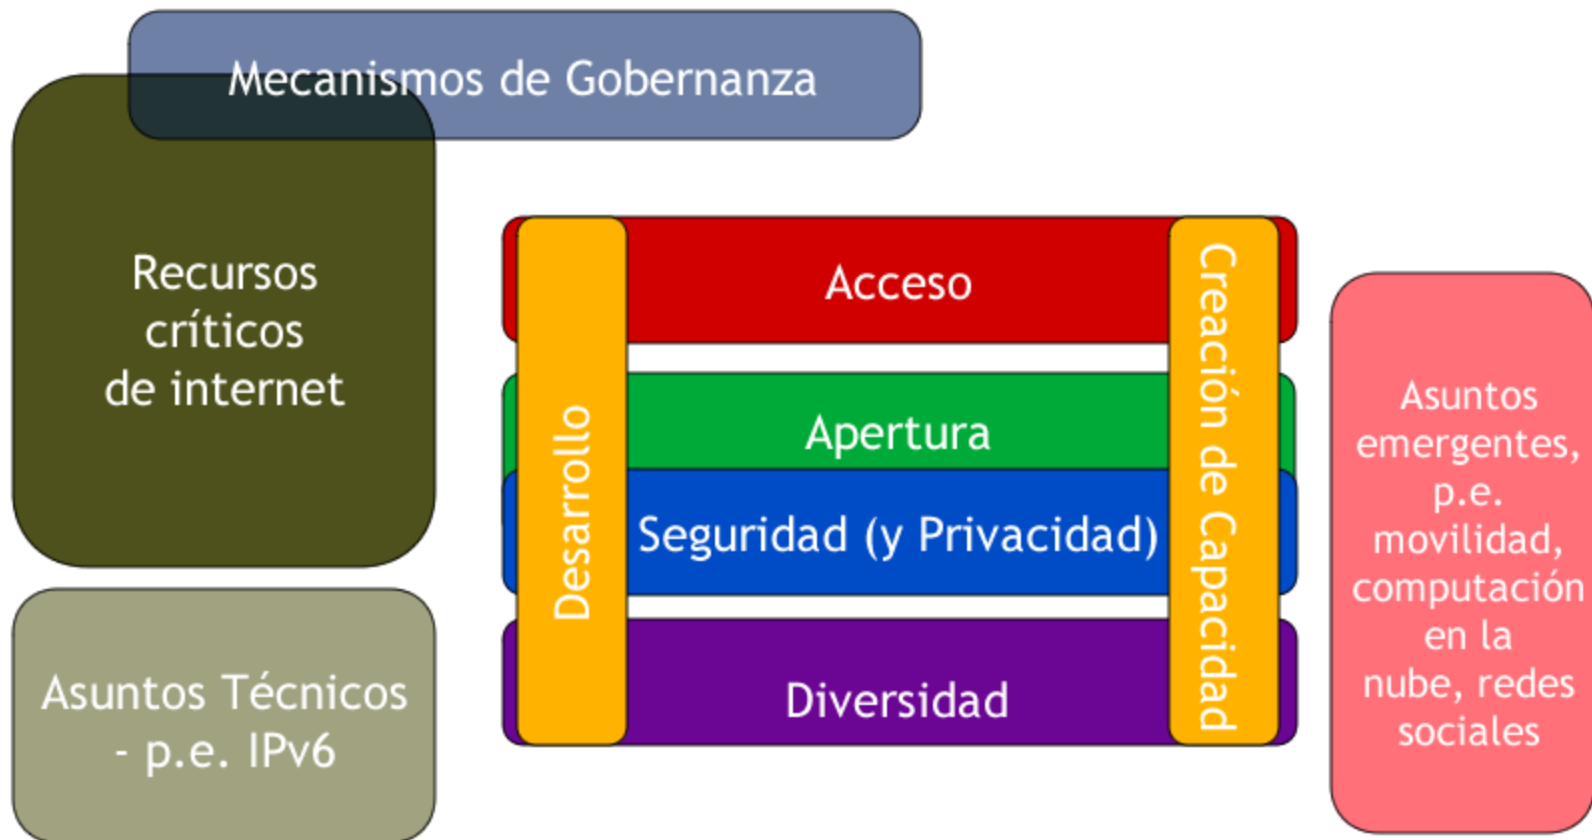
Mecanismos de Gobernanza

Recursos críticos de internet

Asuntos Técnicos - p.e. IPv6

Desarrollo

Acceso

Apertura

Seguridad (y Privacidad)

Diversidad

Creación de Capacidad

Asuntos emergentes, p.e. movilidad, computación en la nube, redes sociales